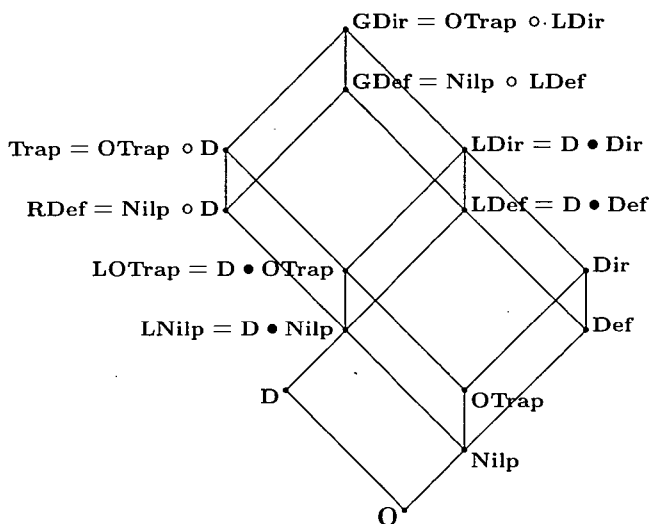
GDir = OTrap $\circ$ LDir
GDef = Nilp $\circ$ LDef
Trap = OTrap $\circ$ D
LDir = D $\bullet$ Dir
RDef = Nilp $\circ$ D
LDef = D $\bullet$ Def
LOTrap = D $\bullet$ OTrap
Dir
LNilp = D $\bullet$ Nilp
Def
D
OTrap
Nilp
O